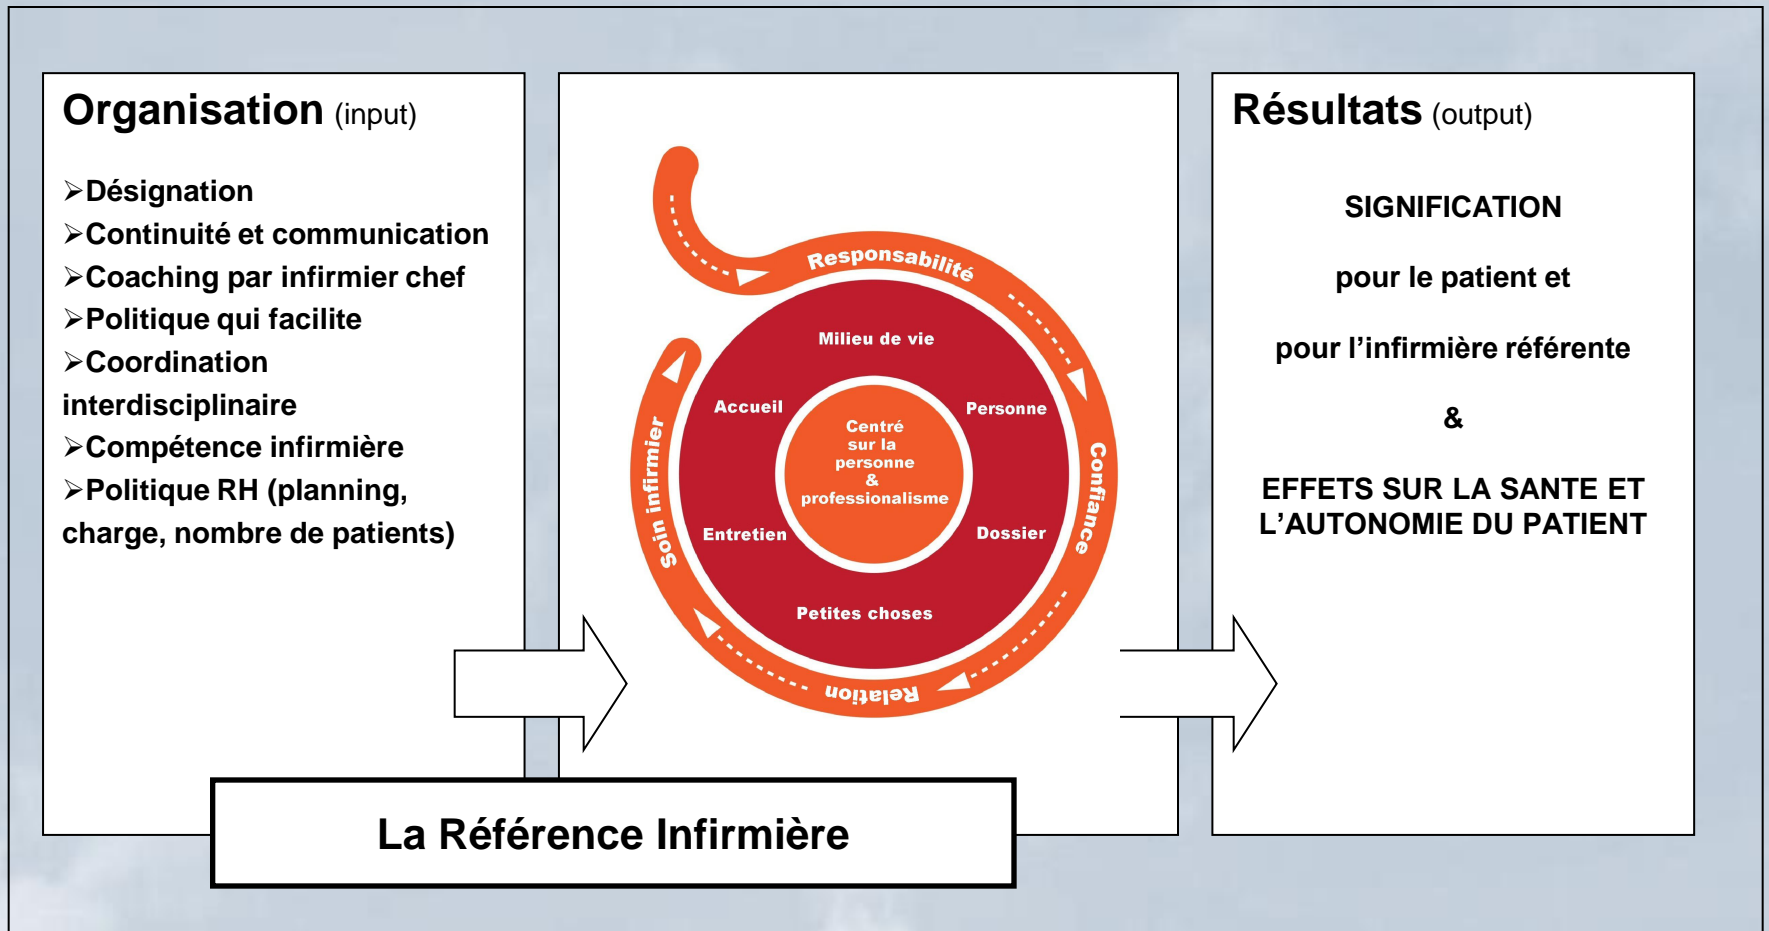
Organisation (input)

➢Désignation
➢Continuité et communication
➢Coaching par infirmier chef
➢Politique qui facilite
➢Coordination interdisciplinaire
➢Compétence infirmière
➢Politique RH (planning, charge, nombre de patients)

Responsabilité
Confiance
Relation
Soin infirmier

Milieu de vie
Accueil
Personne
Entretien
Dossier
Petites choses

Centré sur la personne & professionalisme

Résultats (output)

SIGNIFICATION

pour le patient et

pour l'infirmière référente

&

EFFETS SUR LA SANTE ET L'AUTONOMIE DU PATIENT

La Référence Infirmière